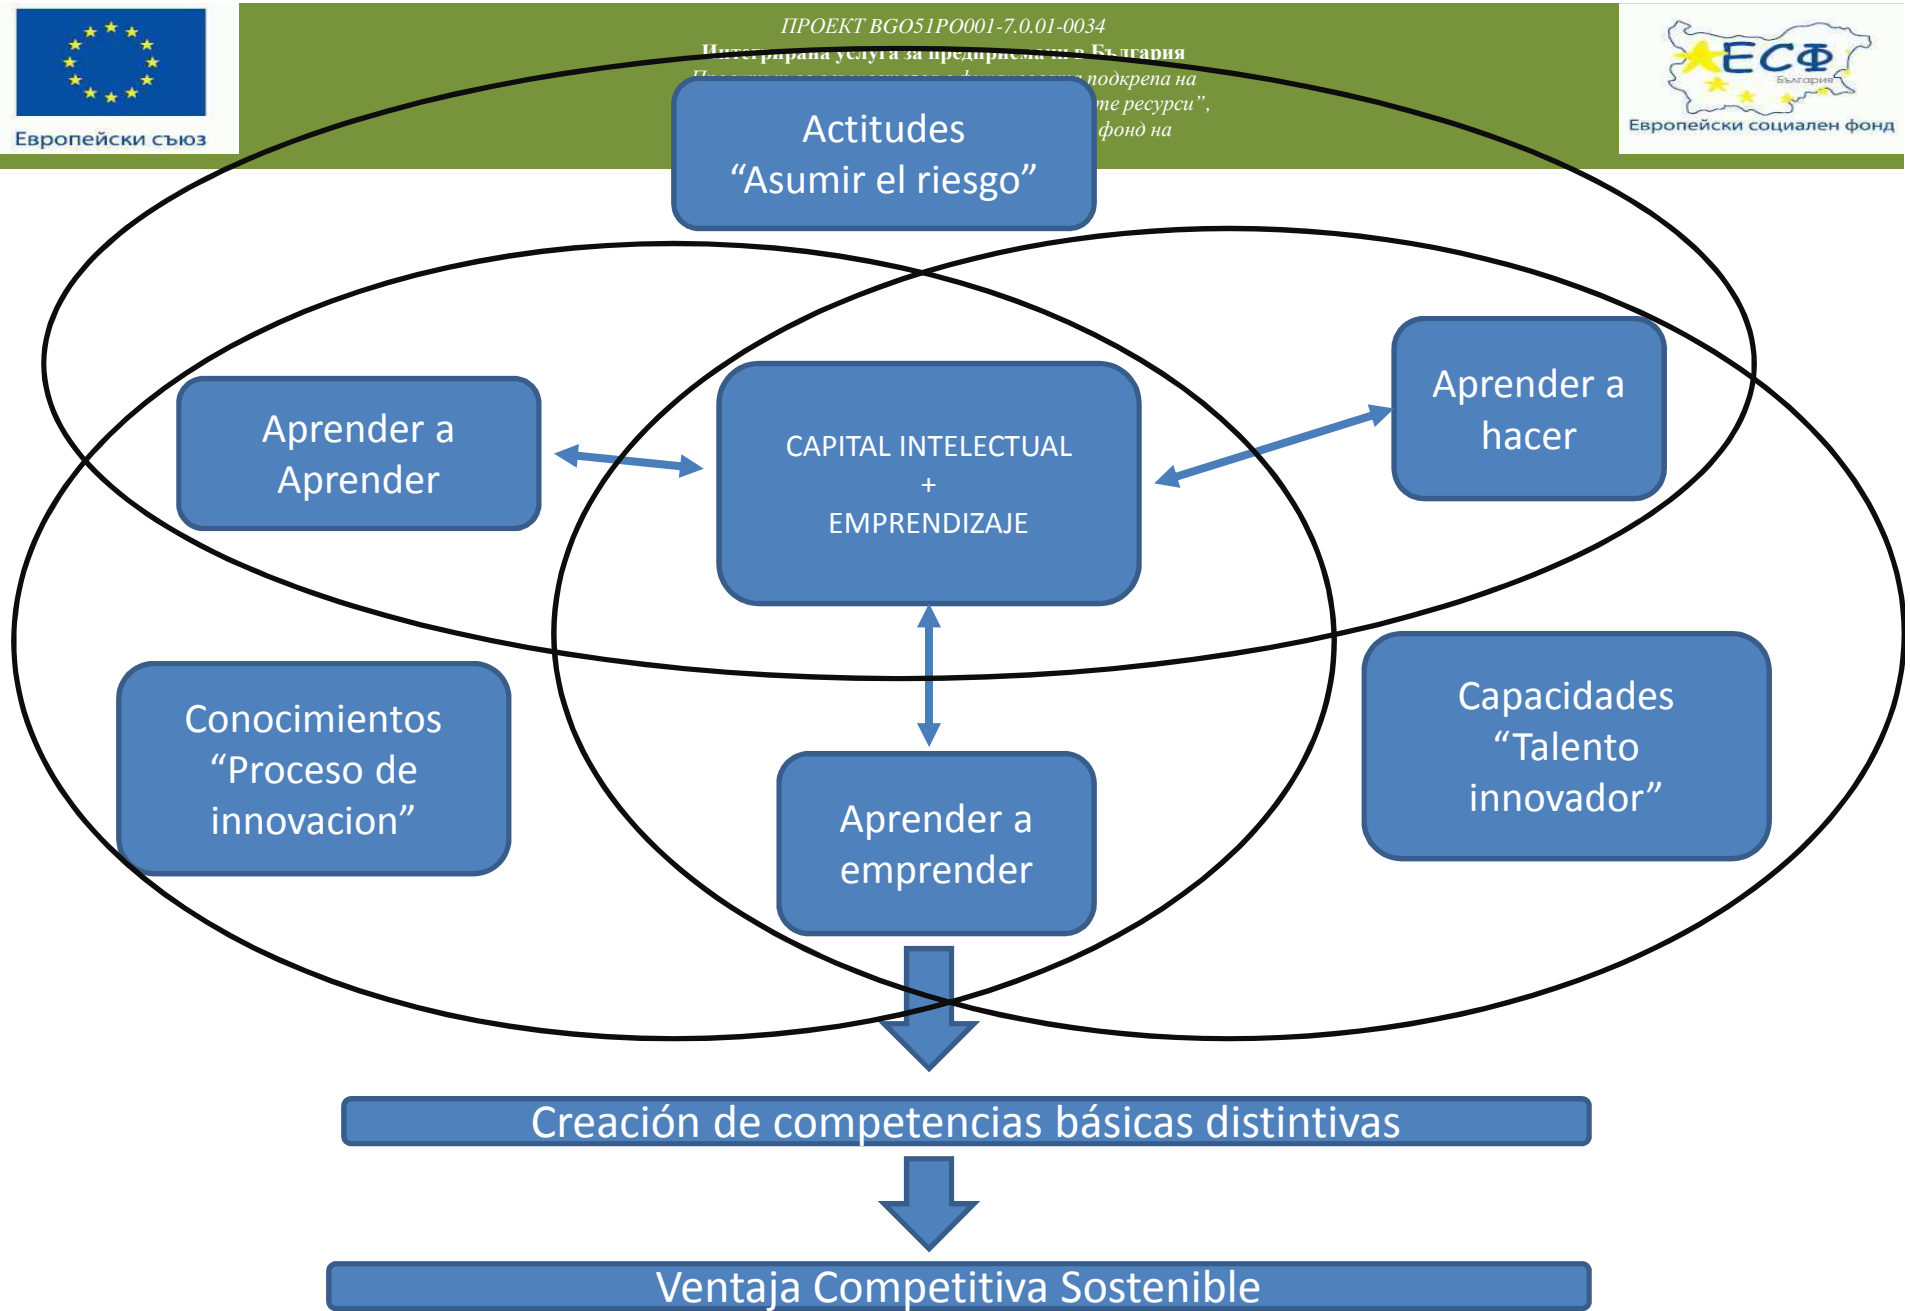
Европейски съюз

ПРОЕКТ BG051PO001-7.0.01-0034
Интегрирана услуга за предприемачи в България
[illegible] подкрепа на
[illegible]те ресурси",
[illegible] фонд на

ЕСФ
България
Европейски социален фонд

Actitudes
"Asumir el riesgo"

Aprender a Aprender

CAPITAL INTELECTUAL
+
EMPRENDIZAJE

Aprender a hacer

Conocimientos "Proceso de innovacion"

Aprender a emprender

Capacidades "Talento innovador"

Creación de competencias básicas distintivas

Ventaja Competitiva Sostenible